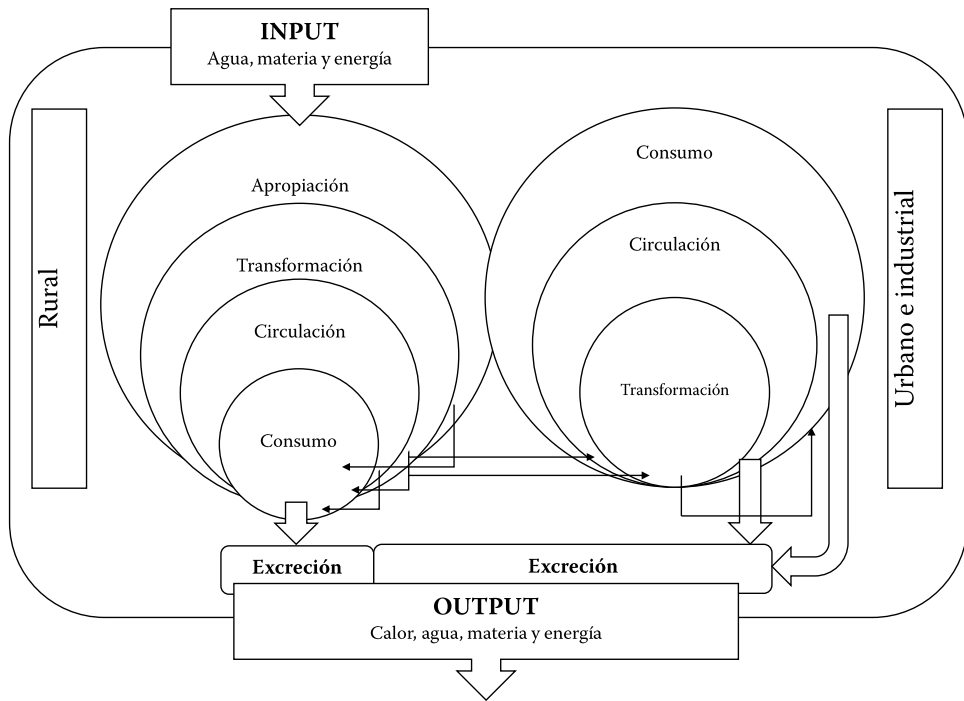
INPUT
Agua, materia y energía

Rural

Apropiación

Transformación

Circulación

Consumo

Consumo

Circulación

Transformación

Urbano e industrial

Excreción

Excreción

OUTPUT
Calor, agua, materia y energía